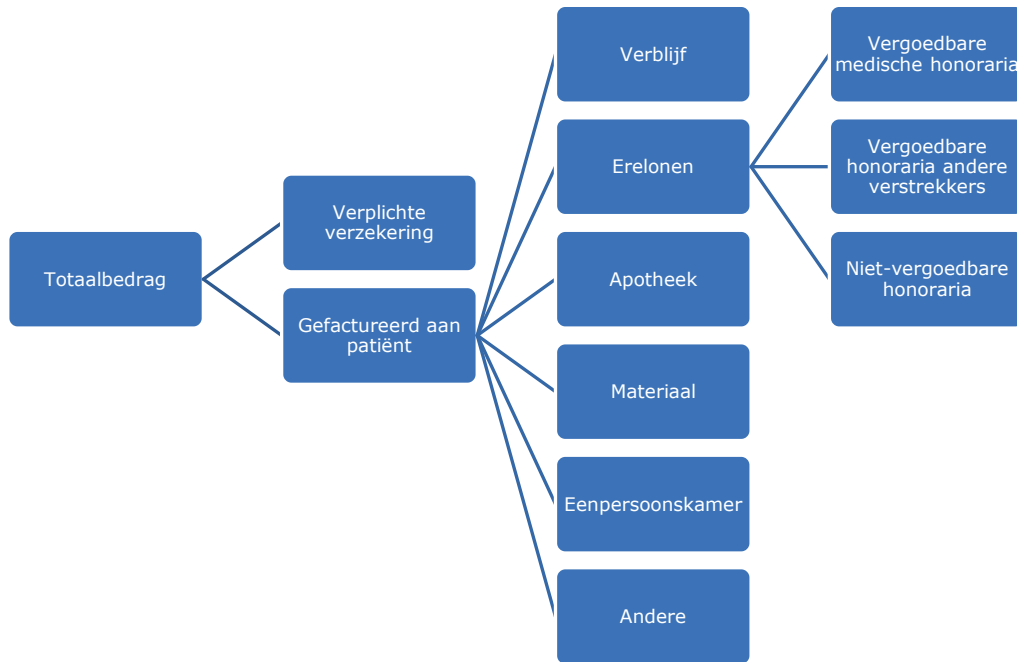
Totaalbedrag

Verplichte verzekering

Gefactureerd aan patiënt

Verblijf

Erelonen

Apotheek

Materiaal

Eenpersoonskamer

Andere

Vergoedbare medische honoraria

Vergoedbare honoraria andere verstrekkers

Niet-vergoedbare honoraria